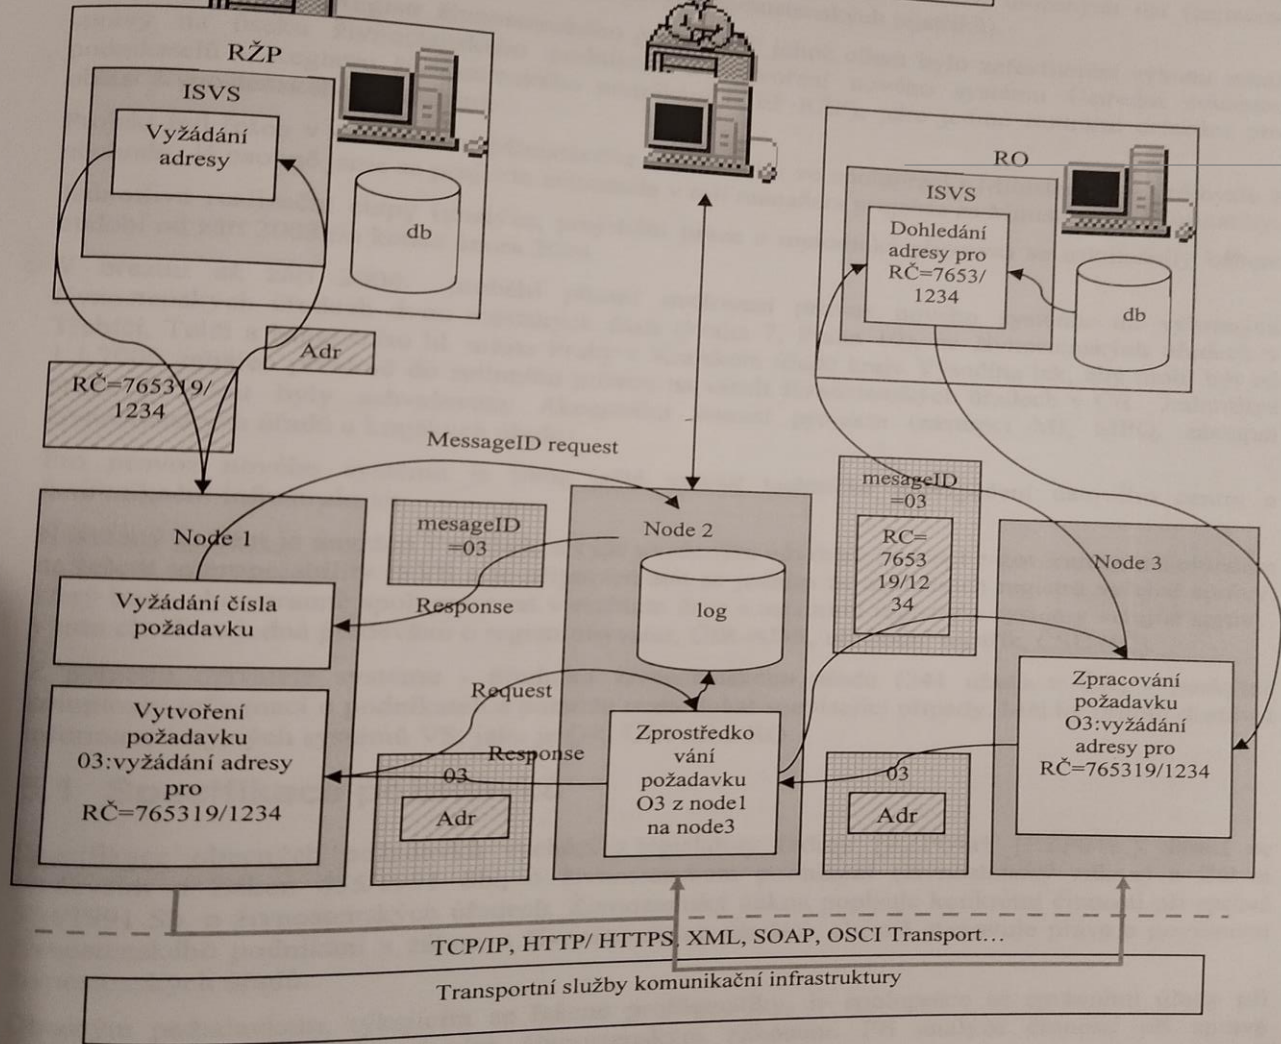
RŽP

ISVS

Vyžádání adresy

db

Adr

RČ=765319/ 1234

MessageID request

Node 1

Vyžádání čísla požadavku

Vytvoření požadavku 03:vyžádání adresy pro RČ=765319/1234

mesageID =03

Response

Request

Response

03

Adr

Node 2

log

Zprostředkování požadavku O3 z node1 na node3

RO

ISVS

Dohledání adresy pro RČ=7653/ 1234

db

mesageID =03

RC= 7653 19/12 34

Node 3

Zpracování požadavku O3:vyžádání adresy pro RČ=765319/1234

03

Adr

TCP/IP, HTTP/ HTTPS, XML, SOAP, OSCI Transport…

Transportní služby komunikační infrastruktury